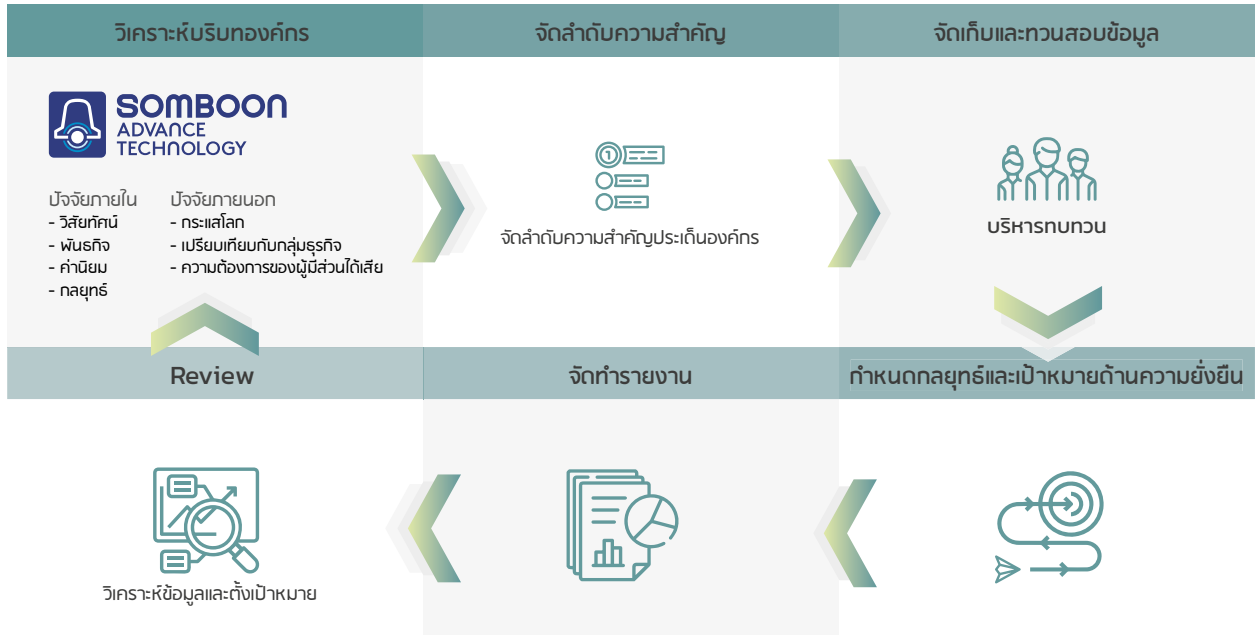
วิเคราะห์บริบทองค์กร

SOMBOON ADVANCE TECHNOLOGY

ปัจจัยภายใน
- วิสัยทัศน์
- พันธกิจ
- ค่านิยม
- กลยุทธ์

ปัจจัยภายนอก
- กระแสโลก
- เปรียบเทียบกับกลุ่มธุรกิจ
- ความต้องการของผู้มีส่วนได้เสีย

จัดลำดับความสำคัญ

จัดลำดับความสำคัญประเด็นองค์กร

จัดเก็บและทวนสอบข้อมูล

บริหารทบทวน

Review

วิเคราะห์ข้อมูลและตั้งเป้าหมาย

จัดทำรายงาน

กำหนดกลยุทธ์และเป้าหมายด้านความยั่งยืน